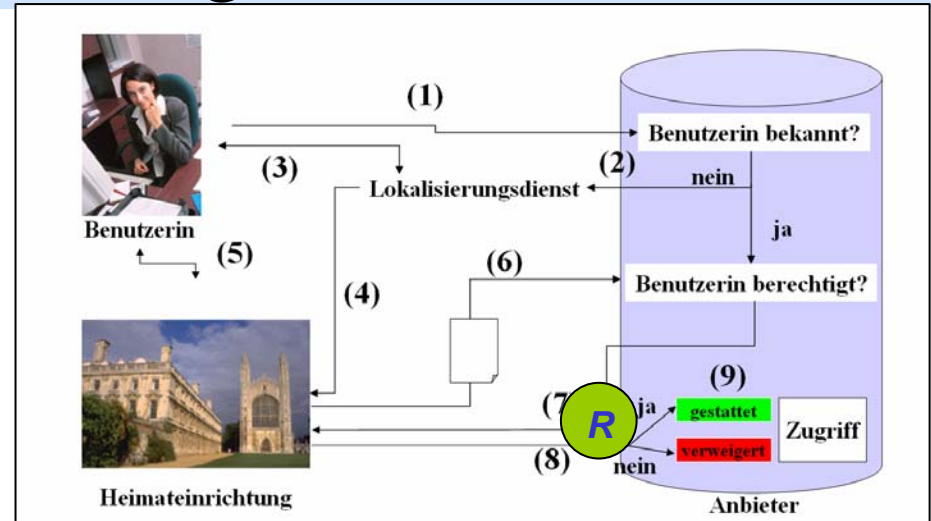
(1)

Benutzerin bekannt?

(3)

(2)

nein

Lokalisierungsdienst

Benutzerin

ja

(5)

(6)

(4)

Benutzerin berechtigt?

(9)

(7)

R

ja

gestattet

Zugriff

verweigert

(8)

nein

Heimateinrichtung

Anbieter